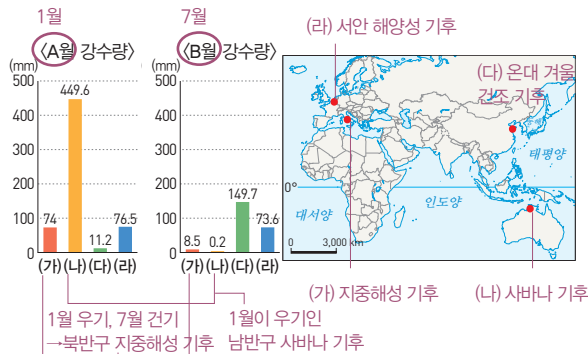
1월
〈A월 강수량〉
(mm)
500
400
300
200
100
0
74
449.6
11.2
76.5
(가) (나) (다) (라)

7월
〈B월 강수량〉
(mm)
500
400
300
200
100
0
8.5
0.2
149.7
73.6
(가) (나) (다) (라)

1월 우기, 7월 건기
→북반구 지중해성 기후

1월이 우기인
남반구 사바나 기후

(라) 서안 해양성 기후
(다) 온대 겨울 건조 기후
태평양
0°
대서양
인도양
0 3,000 km
(가) 지중해성 기후
(나) 사바나 기후